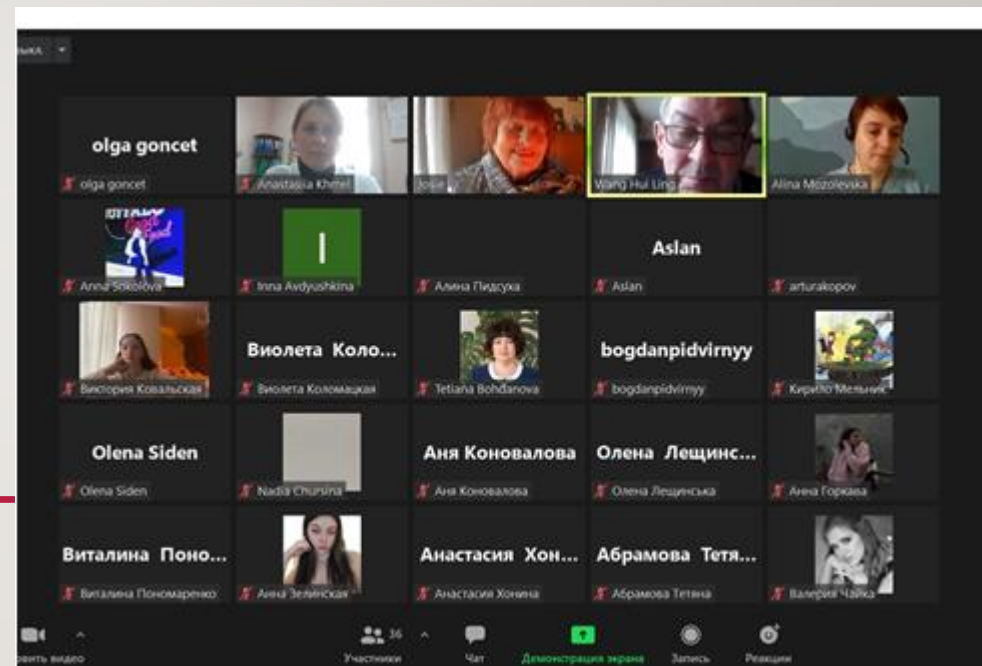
olga goncet
olga goncet
Anastasiia Khmel
Josie
Wang Hui Ling
Alina Mozolevska
Anna Sokolova
I
Inna Avdyushkina
Алина Пидсуха
Aslan
Aslan
arturakopov
Виктория Ковальская
Виолета Коло...
Виолета Коломацкая
Tetiana Bohdanova
bogdanpidvirnyy
bogdanpidvirnyy
Кирило Мельник
Olena Siden
Olena Siden
Nadia Chursina
Аня Коновалова
Аня Коновалова
Олена Лещинс...
Олена Лещинська
Анна Горкава
Виталина Поно...
Виталина Пономаренко
Анна Зелинская
Анастасия Хон...
Анастасия Хонина
Абрамова Тетя...
Абрамова Тетяна
Валерия Чайка
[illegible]ить видео
36
Участники
Чат
Демонстрация экрана
Запись
Реакции